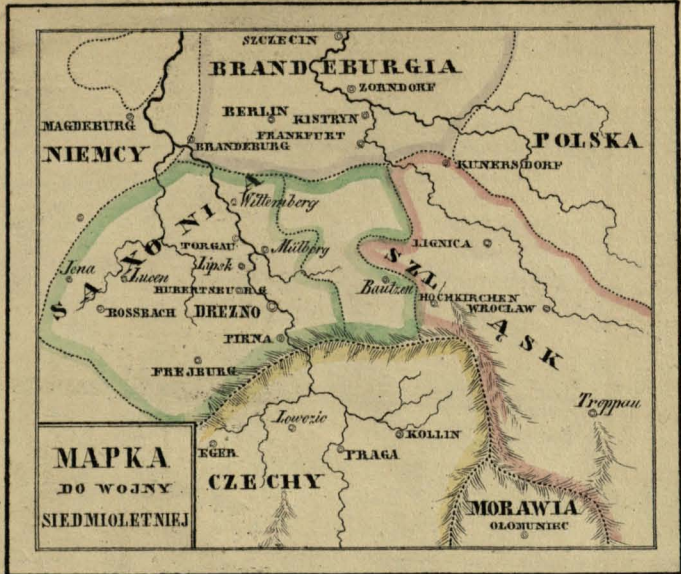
SZCZECIN
BRANDEBURGIA
ZORNDORF
MAGDEBURG
BERLIN
KISTRYN
NIEMCY
FRANKFURT
BRANDEBURG
POLSKA
KUNERSDORF
Wittemberg
SAXONIA
TORGAU
Müllberg
LIGNICA
Jena
Lutzen
Lipsk
SZLĄSK
HUBERTSBURG
Bautzen
HOCHKIRCHEN
WROCŁAW
ROSSBACH
DREZNO
PIRNA
FREJBURG
Treppau
Lowozic
KOLLIN
EGER
PRAGA
CZECHY
MORAWIA
OLOMUNIEC
MAPKA
DO WOJNY
SIEDMIOLETNIEJ